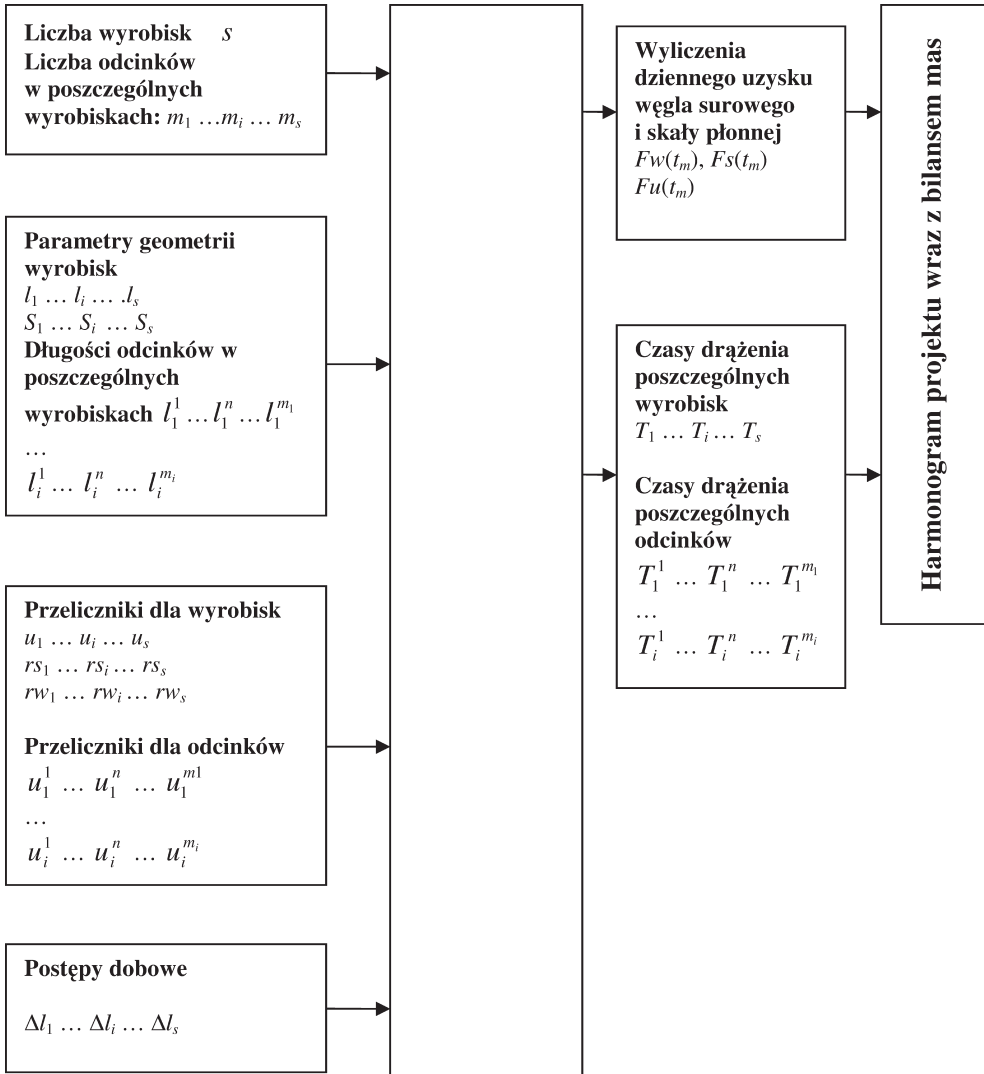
Liczba wyrobisk $s$
Liczba odcinków w poszczególnych wyrobiskach: $m_1 \ldots m_i \ldots m_s$

Parametry geometrii wyrobisk
$l_1 \ldots l_i \ldots .l_s$
$S_1 \ldots S_i \ldots S_s$
Długości odcinków w poszczególnych wyrobiskach $l_1^1 \ldots l_1^n \ldots l_1^{m_1}$
…
$l_i^1 \ldots l_i^n \ldots l_i^{m_i}$

Przeliczniki dla wyrobisk
$u_1 \ldots u_i \ldots u_s$
$rs_1 \ldots rs_i \ldots rs_s$
$rw_1 \ldots rw_i \ldots rw_s$

Przeliczniki dla odcinków
$u_1^1 \ldots u_1^n \ldots u_1^{m1}$
…
$u_i^1 \ldots u_i^n \ldots u_i^{m_i}$

Postępy dobowe
$\Delta l_1 \ldots \Delta l_i \ldots \Delta l_s$

Wyliczenia dziennego uzysku węgla surowego i skały płonnej
$Fw(t_m)$, $Fs(t_m)$
$Fu(t_m)$

Czasy drążenia poszczególnych wyrobisk
$T_1 \ldots T_i \ldots T_s$

Czasy drążenia poszczególnych odcinków
$T_1^1 \ldots T_1^n \ldots T_1^{m_1}$
…
$T_i^1 \ldots T_i^n \ldots T_i^{m_i}$

Harmonogram projektu wraz z bilansem mas